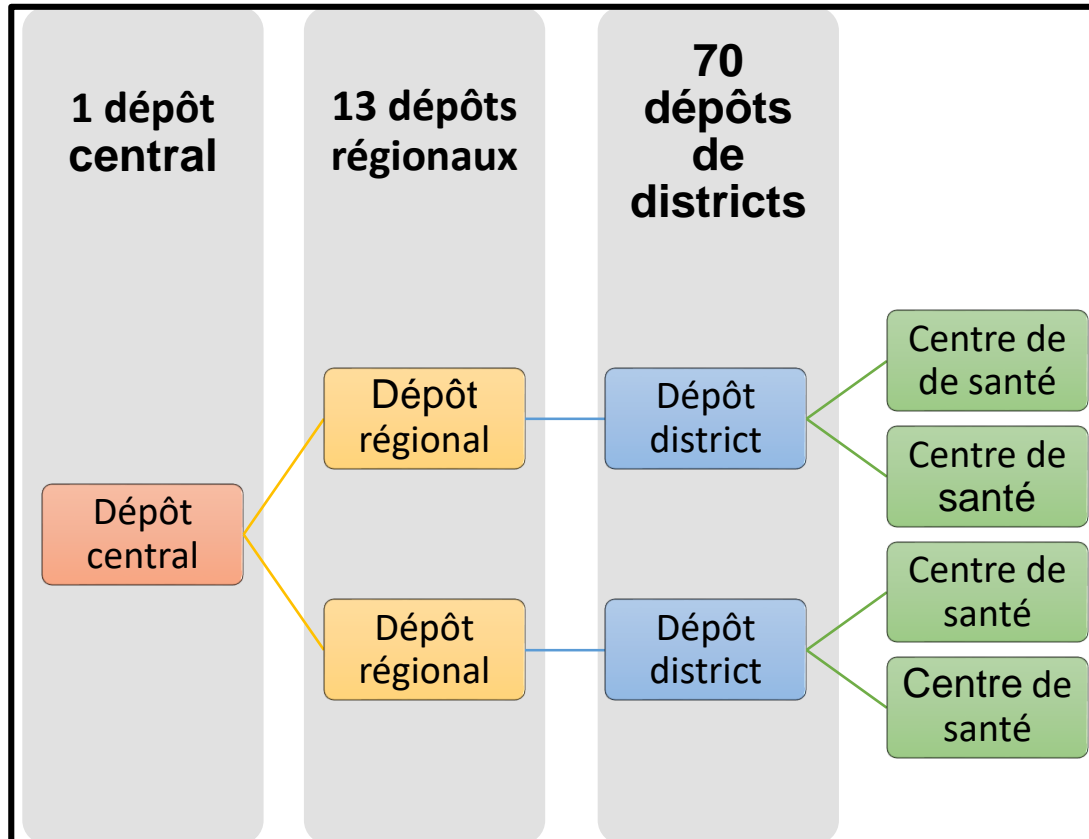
1 dépôt central

13 dépôts régionaux

70 dépôts de districts

Dépôt central

Dépôt régional

Dépôt régional

Dépôt district

Dépôt district

Centre de de santé

Centre de santé

Centre de santé

Centre de santé